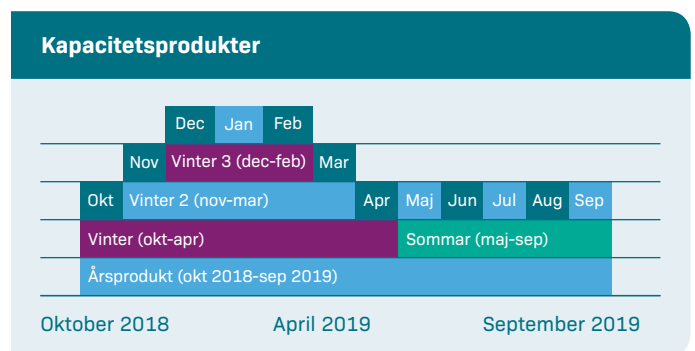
Kapacitetsprodukter

Dec Jan Feb

Nov Vinter 3 (dec-feb) Mar

Okt Vinter 2 (nov-mar) Apr Maj Jun Jul Aug Sep

Vinter (okt-apr) Sommar (maj-sep)

Årsprodukt (okt 2018-sep 2019)

Oktober 2018 April 2019 September 2019